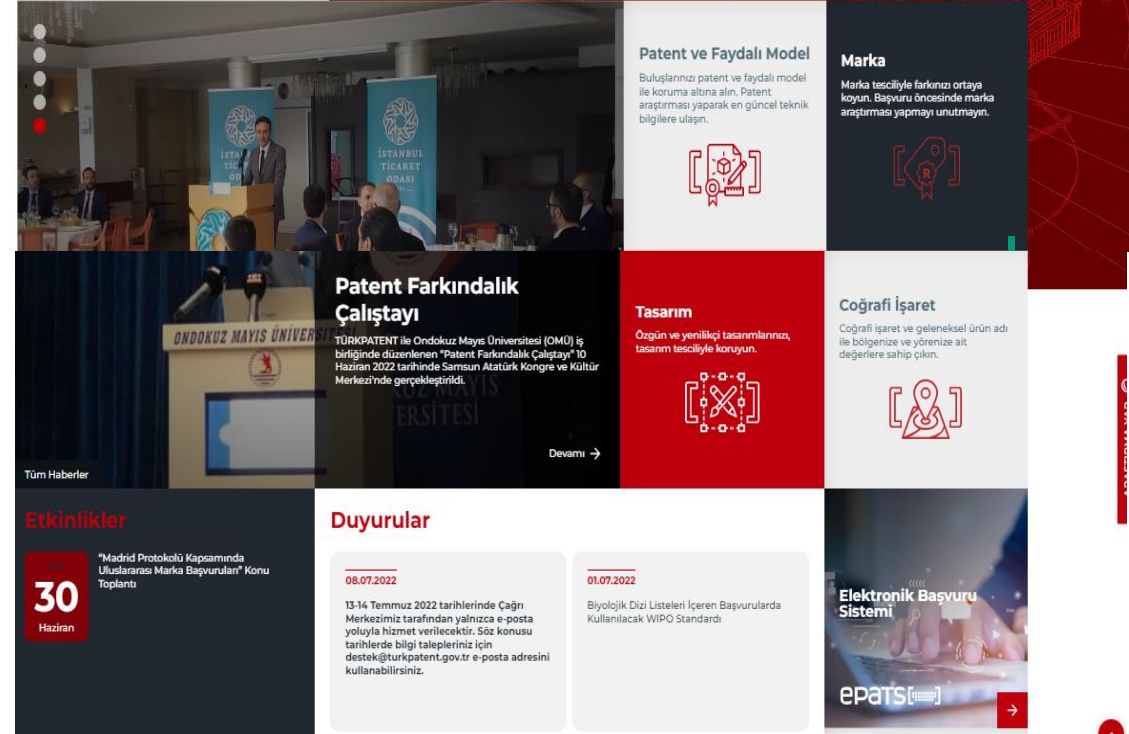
Patent ve Faydalı Model

Buluşlarınızı patent ve faydalı model ile koruma altına alın. Patent araştırması yaparak en güncel teknik bilgilere ulaşın.

Marka

Marka tescilliye farkınızı ortaya koyun. Başvuru öncesinde marka araştırması yapmayı unutmayın.

İSTANBUL TİCARET ODASI

ONDOKUZ MAYIS ÜNİVERSİTESİ

Patent Farkındalık Çalıştayı

TÜRKPATENT ile Ondokuz Mayıs Üniversitesi (OMÜ) iş birliğinde düzenlenen "Patent Farkındalık Çalıştayı" 10 Haziran 2022 tarihinde Samsun Atatürk Kongre ve Kültür Merkezi'nde gerçekleştirildi.

Devamı →

Tüm Haberler

Tasarım

Özgün ve yenilikçi tasarımlarınızı, tasarım tescilliye koruyun.

Coğrafi İşaret

Coğrafi işaret ve geleneksel ürün adı ile bölgenize ve yörenize ait değerlere sahip çıkın.

ARAŞTIRMA YAP

Etkinlikler

30
Haziran

"Madrid Protokolü Kapsamında Uluslararası Marka Başvuruları" Konu Toplantı

Duyurular

08.07.2022

13-14 Temmuz 2022 tarihlerinde Çağrı Merkezimiz tarafından yalnızca e-posta yoluyla hizmet verilecektir. Söz konusu tarihlerde bilgi talepleriniz için destek@turkpatent.gov.tr e-posta adresini kullanabilirsiniz.

01.07.2022

Biyolojik Dizi Listeleri İçeren Başvurularda Kullanılacak WIPO Standardı

Elektronik Başvuru Sistemi

epats